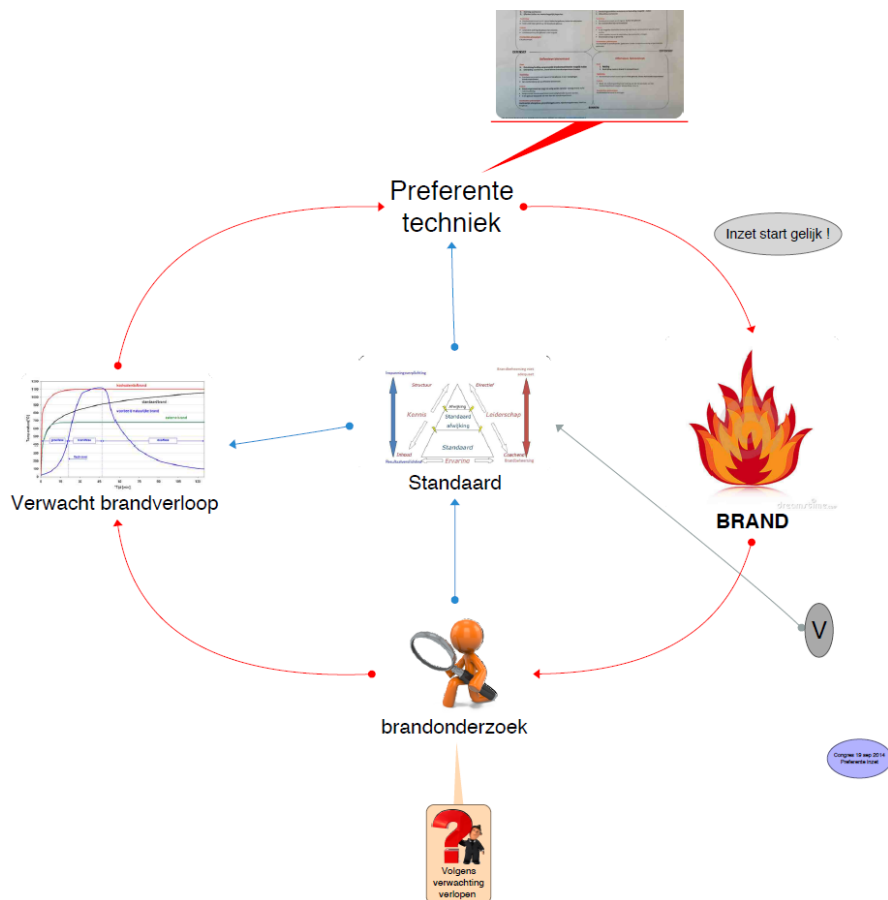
Preferente techniek

Inzet start gelijk !

Structuur
Directief
Kennis
afwijking
Standaard
afwijking
Leiderschap
Standaard
Ervaring
Inhoud
Coachend

Standaard

Verwacht brandverloop

BRAND

V

brandonderzoek

Congres 19 sep 2014 Preferente inzet

Volgens verwachting verlopen